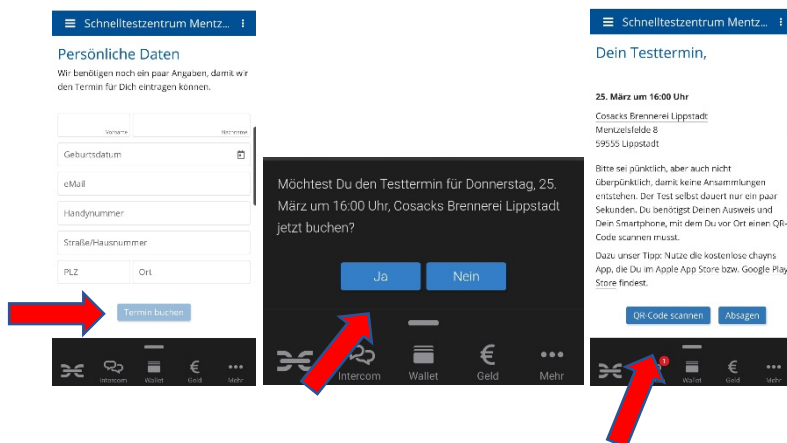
Schnelltestzentrum Mentz...

Persönliche Daten

Wir benötigen noch ein paar Angaben, damit wir den Termin für Dich eintragen können.

Vorname

Nachname

Geburtsdatum

eMail

Handynummer

Straße/Hausnummer

PLZ

Ort

Termin buchen

Intercom

Wallet

€ Geld

Mehr

Möchtest Du den Testtermin für Donnerstag, 25. März um 16:00 Uhr, Cosacks Brennerei Lippstadt jetzt buchen?

Ja

Nein

Intercom

Wallet

€ Geld

Mehr

Schnelltestzentrum Mentz...

Dein Testtermin,

25. März um 16:00 Uhr

Cosacks Brennerei Lippstadt
Mentzelsfelde 8
59555 Lippstadt

Bitte sei pünktlich, aber auch nicht überpünktlich, damit keine Ansammlungen entstehen. Der Test selbst dauert nur ein paar Sekunden. Du benötigst Deinen Ausweis und Dein Smartphone, mit dem Du vor Ort einen QR-Code scannen musst.

Dazu unser Tipp: Nutze die kostenlose chayns App, die Du im Apple App Store bzw. Google Play Store findest.

QR-Code scannen

Absagen

1

Wallet

€ Geld

Mehr